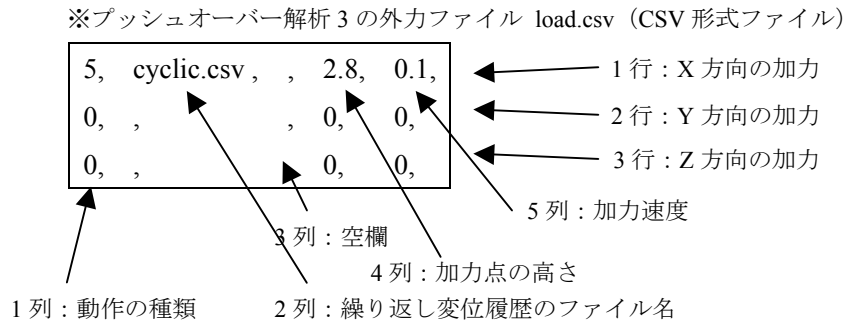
※プッシュオーバー解析 3 の外力ファイル load.csv（CSV 形式ファイル）

| | | | | |
|---|---|---|---|---|
| 5, | cyclic.csv , | , | 2.8, | 0.1, |
| 0, | , | , | 0, | 0, |
| 0, | , | | 0, | 0, |

1 行：X 方向の加力
2 行：Y 方向の加力
3 行：Z 方向の加力
5 列：加力速度
3 列：空欄
4 列：加力点の高さ
1 列：動作の種類
2 列：繰り返し変位履歴のファイル名